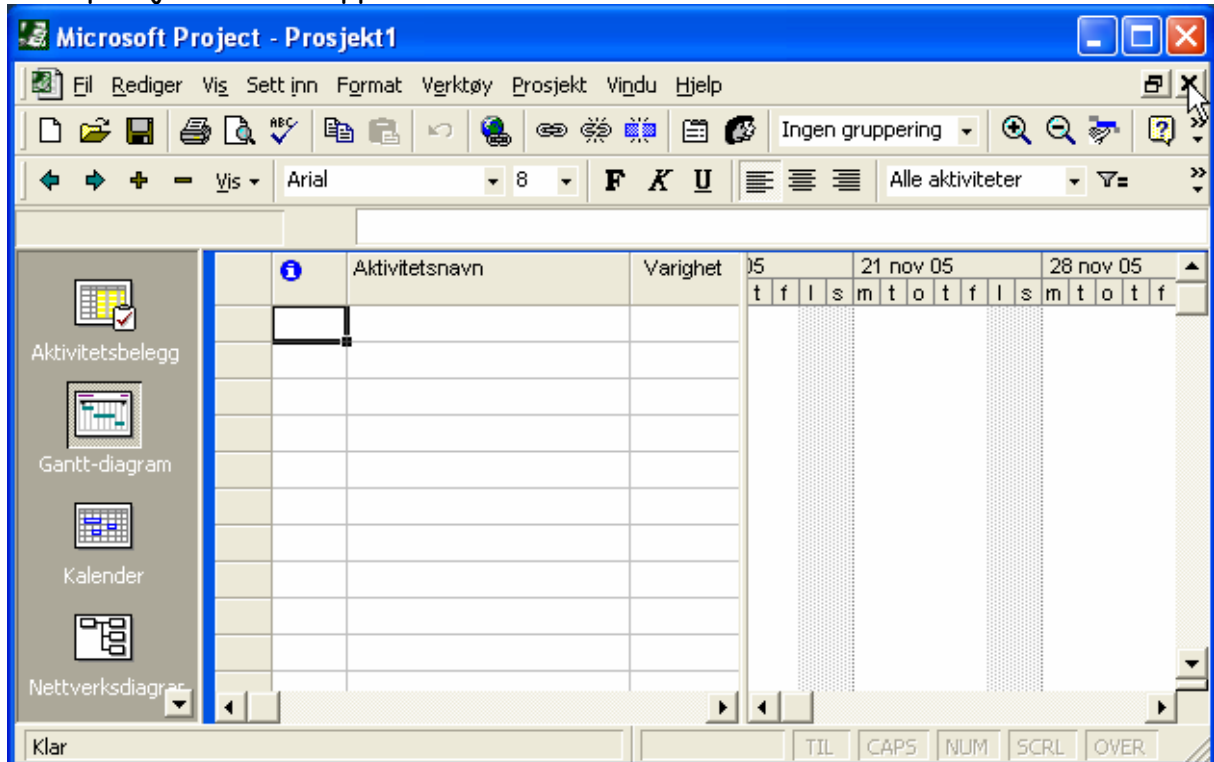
Microsoft Project - Prosjekt1

Fil Rediger Vis Sett inn Format Verktøy Prosjekt Vindu Hjelp

Ingen gruppering

Vis Arial 8 F K U Alle aktiviteter

Aktivitetsbelegg

Gantt-diagram

Kalender

Nettverksdiagr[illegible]

| | Aktivitetsnavn | Varighet |
|---|---|---|

05 21 nov 05 28 nov 05
t f l s m t o t f l s m t o t f

Klar TIL CAPS NUM SCRL OVER